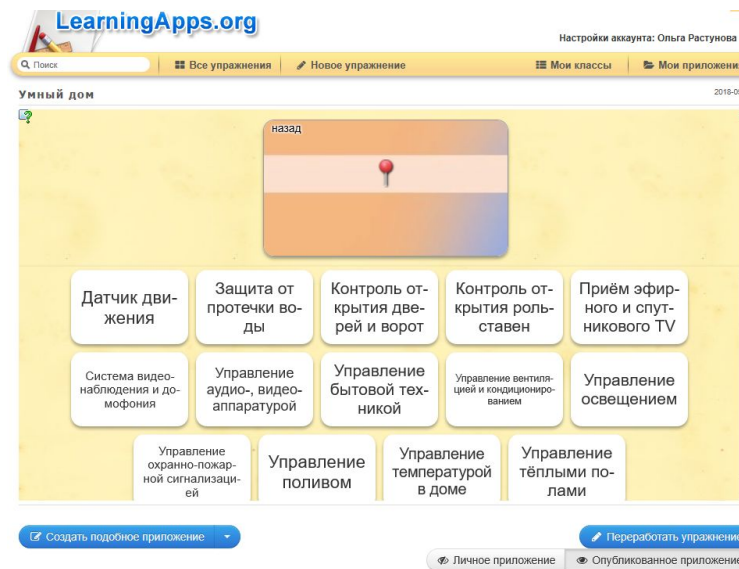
LearningApps.org

Настройки аккаунта: Ольга Растунова

Поиск | Все упражнения | Новое упражнение | Мои классы | Мои приложени

Умный дом

2018-0

назад

Датчик движения

Защита от протечки воды

Контроль открытия дверей и ворот

Контроль открытия рольставен

Приём эфирного и спутникового TV

Система видеонаблюдения и домофония

Управление аудио-, видеоаппаратурой

Управление бытовой техникой

Управление вентиляцией и кондиционированием

Управление освещением

Управление охранно-пожарной сигнализацией

Управление поливом

Управление температурой в доме

Управление тёплыми полами

Создать подобное приложение

Переработать упражнени

Личное приложение

Опубликованное приложени